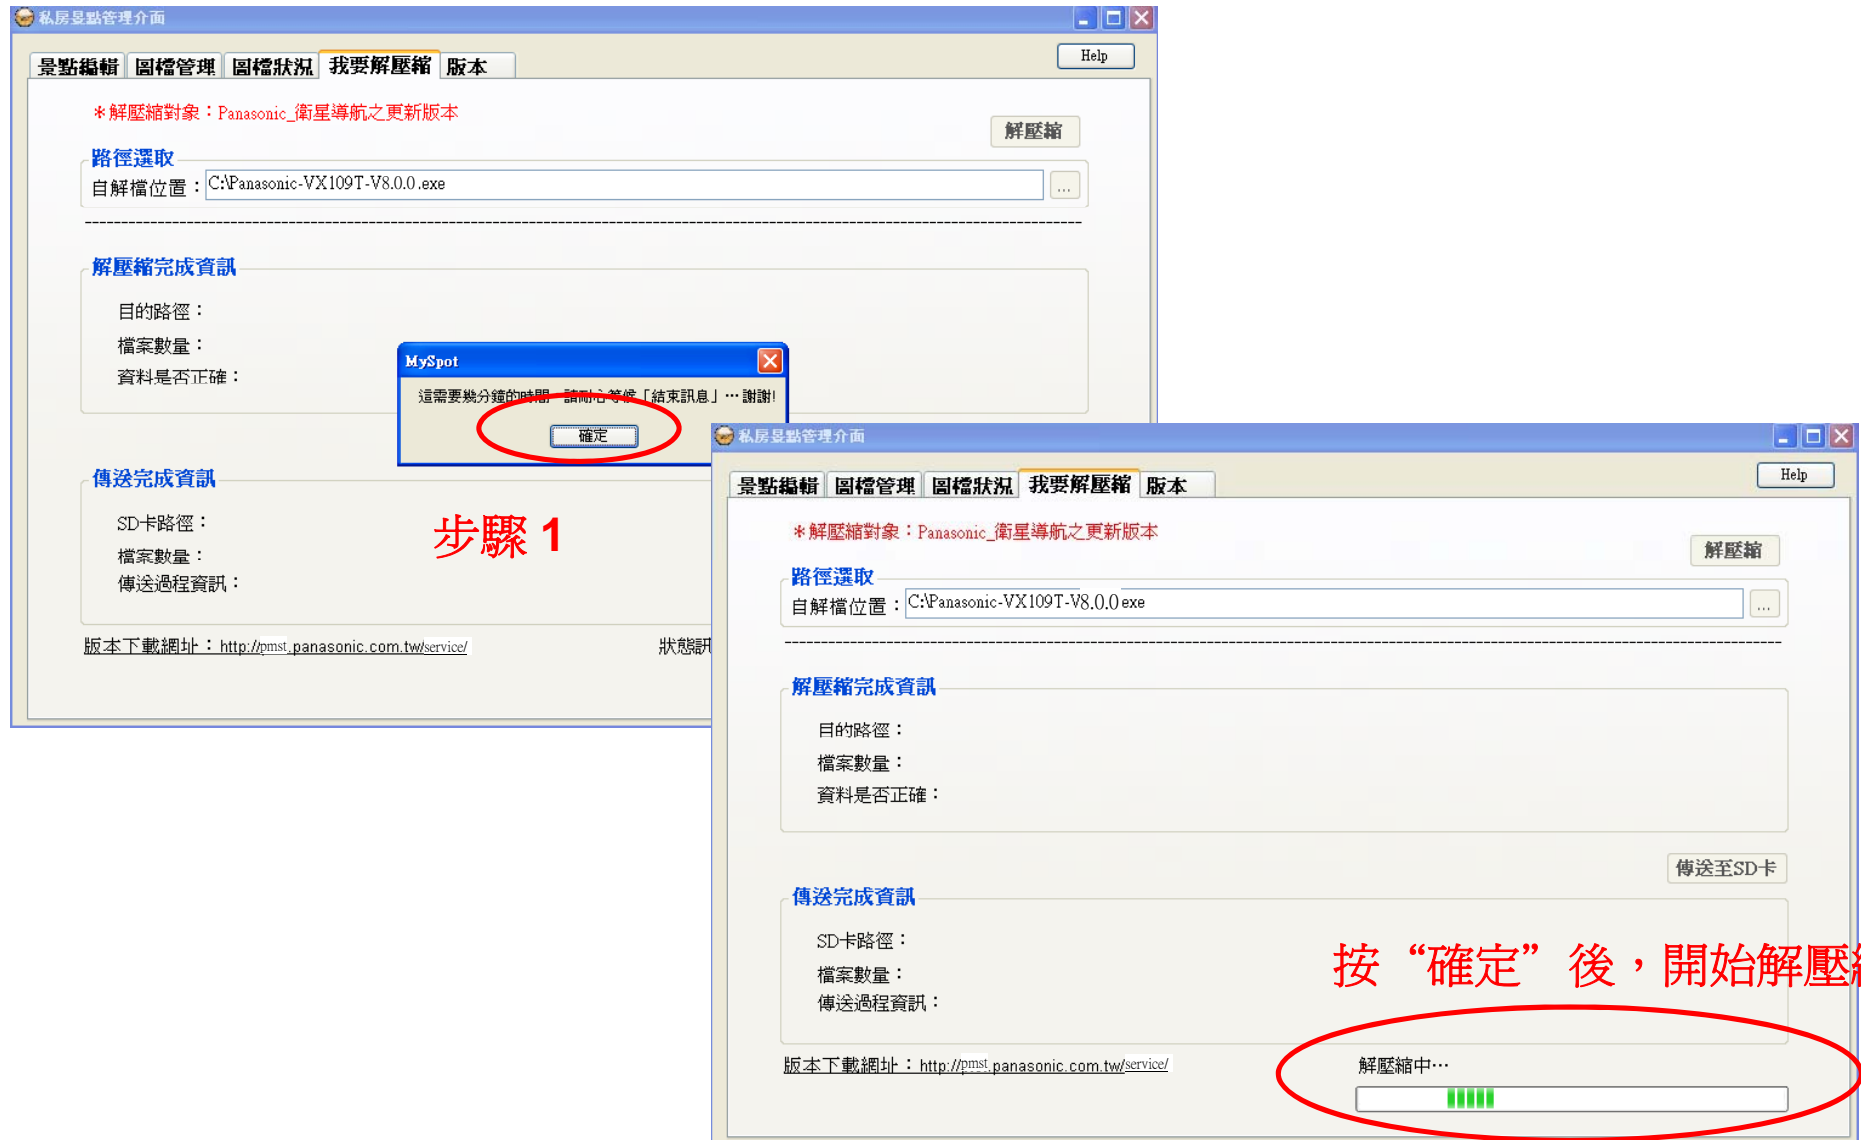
私房景點管理介面

景點編輯 | 圖檔管理 | 圖檔狀況 | 我要解壓縮 | 版本

Help

＊解壓縮對象：Panasonic_衛星導航之更新版本

解壓縮

路徑選取

自解檔位置：C:\Panasonic-VX109T-V8.0.0.exe

...

解壓縮完成資訊

目的路徑：

檔案數量：

資料是否正確：

MySpot

這需要幾分鐘的時間，請耐心等候「結束訊息」…謝謝!

確定

傳送完成資訊

SD卡路徑：

檔案數量：

傳送過程資訊：

步驟 1

版本下載網址：http://pmst.panasonic.com.tw/service/

狀態訊

私房景點管理介面

景點編輯 | 圖檔管理 | 圖檔狀況 | 我要解壓縮 | 版本

Help

＊解壓縮對象：Panasonic_衛星導航之更新版本

解壓縮

路徑選取

自解檔位置：C:\Panasonic-VX109T-V8.0.0.exe

...

解壓縮完成資訊

目的路徑：

檔案數量：

資料是否正確：

傳送至SD卡

傳送完成資訊

SD卡路徑：

檔案數量：

傳送過程資訊：

按“確定”後，開始解壓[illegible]

版本下載網址：http://pmst.panasonic.com.tw/service/

解壓縮中…